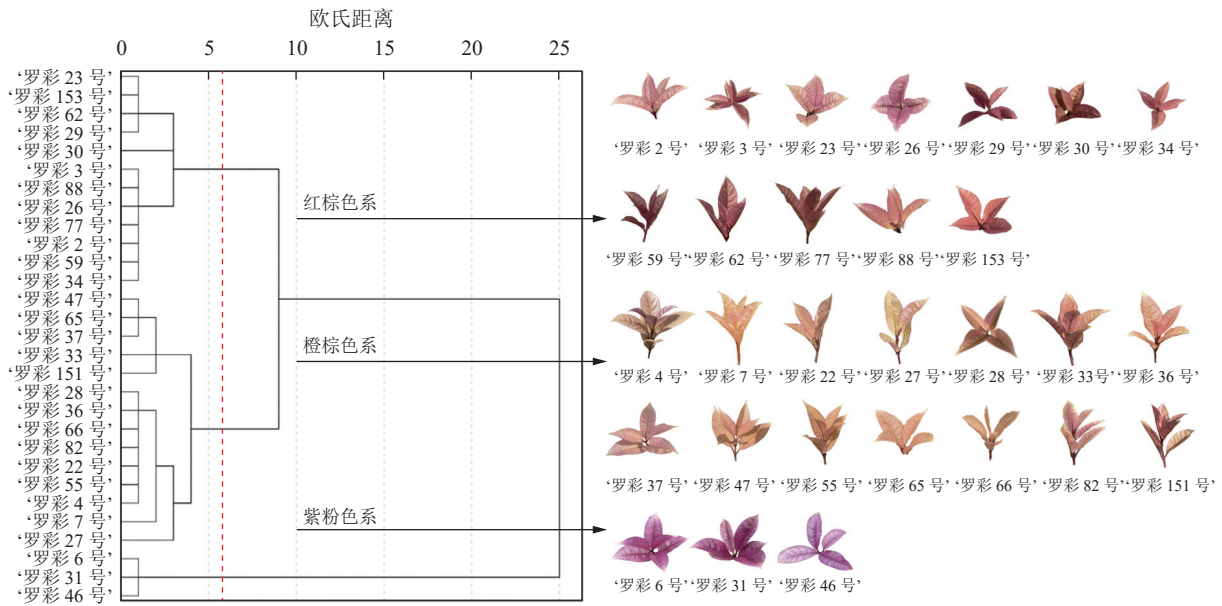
欧氏距离

0 5 10 15 20 25

‘罗彩 23 号’
‘罗彩 153 号’
‘罗彩 62 号’
‘罗彩 29 号’
‘罗彩 30 号’
‘罗彩 3 号’
‘罗彩 88 号’
‘罗彩 26 号’
‘罗彩 77 号’
‘罗彩 2 号’
‘罗彩 59 号’
‘罗彩 34 号’
‘罗彩 47 号’
‘罗彩 65 号’
‘罗彩 37 号’
‘罗彩 33 号’
‘罗彩 151 号’
‘罗彩 28 号’
‘罗彩 36 号’
‘罗彩 66 号’
‘罗彩 82 号’
‘罗彩 22 号’
‘罗彩 55 号’
‘罗彩 4 号’
‘罗彩 7 号’
‘罗彩 27 号’
‘罗彩 6 号’
‘罗彩 31 号’
‘罗彩 46 号’

红棕色系

橙棕色系

紫粉色系

‘罗彩 2 号’ ‘罗彩 3 号’ ‘罗彩 23 号’ ‘罗彩 26 号’ ‘罗彩 29 号’ ‘罗彩 30 号’ ‘罗彩 34 号’

‘罗彩 59 号’ ‘罗彩 62 号’ ‘罗彩 77 号’ ‘罗彩 88 号’ ‘罗彩 153 号’

‘罗彩 4 号’ ‘罗彩 7 号’ ‘罗彩 22 号’ ‘罗彩 27 号’ ‘罗彩 28 号’ ‘罗彩 33号’ ‘罗彩 36 号’

‘罗彩 37 号’ ‘罗彩 47 号’ ‘罗彩 55 号’ ‘罗彩 65 号’ ‘罗彩 66 号’ ‘罗彩 82 号’ ‘罗彩 151 号’

‘罗彩 6 号’ ‘罗彩 31 号’ ‘罗彩 46 号’